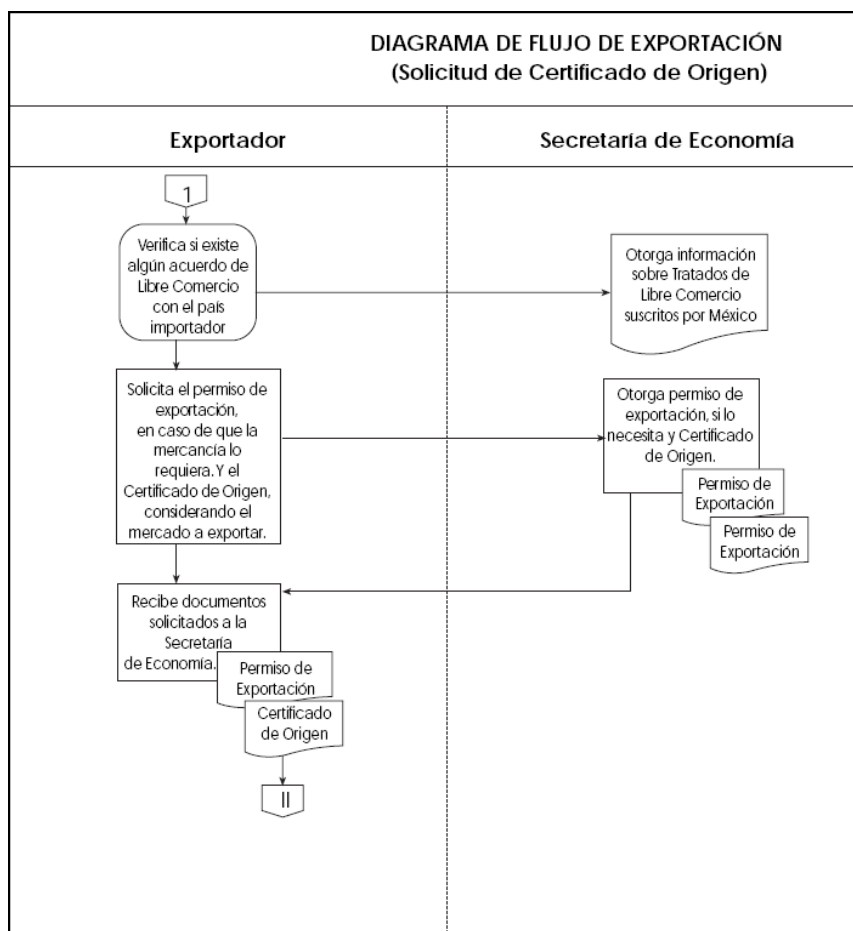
DIAGRAMA DE FLUJO DE EXPORTACIÓN
(Solicitud de Certificado de Origen)

Exportador

Secretaría de Economía

1

Verifica si existe algún acuerdo de Libre Comercio con el país importador

Otorga información sobre Tratados de Libre Comercio suscritos por México

Solicita el permiso de exportación, en caso de que la mercancía lo requiera. Y el Certificado de Origen, considerando el mercado a exportar.

Otorga permiso de exportación, si lo necesita y Certificado de Origen.

Permiso de Exportación

Permiso de Exportación

Recibe documentos solicitados a la Secretaría de Economía.

Permiso de Exportación

Certificado de Origen

II